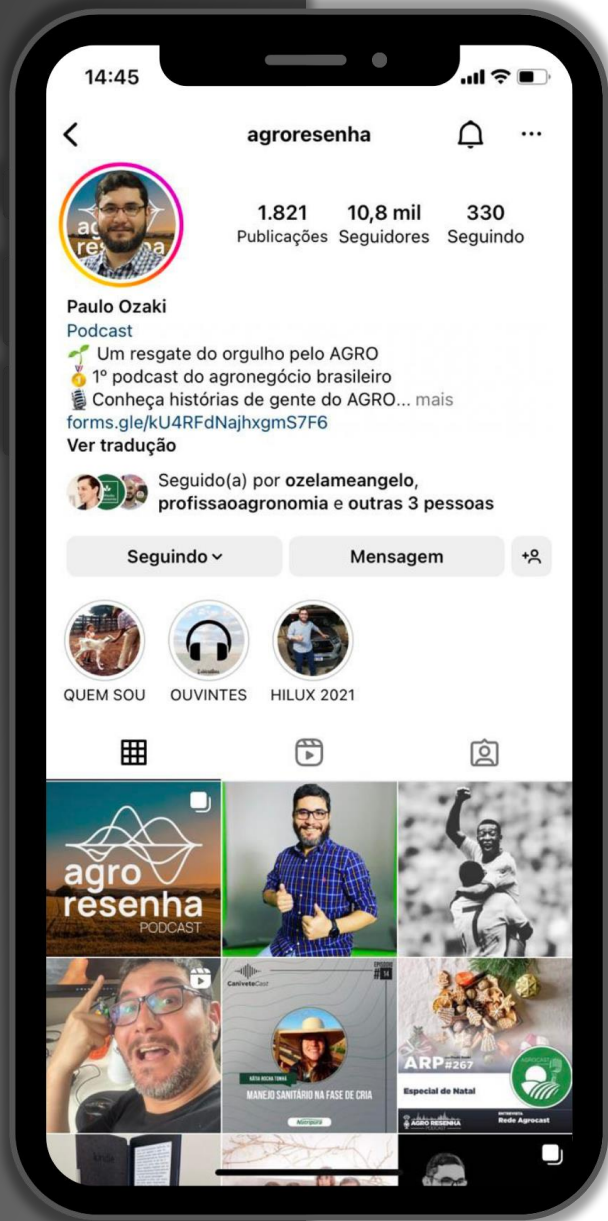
14:45

agroresenha

1.821 Publicações
10,8 mil Seguidores
330 Seguindo

Paulo Ozaki
Podcast
🌱 Um resgate do orgulho pelo AGRO
🥇 1º podcast do agronegócio brasileiro
🎙 Conheça histórias de gente do AGRO... mais
forms.gle/kU4RFdNajhxgmS7F6
Ver tradução

Seguido(a) por ozelameangelo, profissaoagronomia e outras 3 pessoas

Seguindo
Mensagem

QUEM SOU
OUVINTES
HILUX 2021

agro resenha PODCAST

CaniveteCast
EPISÓDIO 14
MANEJO SANITÁRIO NA FASE DE CRIA

ARP #267
Especial de Natal
AGRO RESENHA
Rede Agrocast